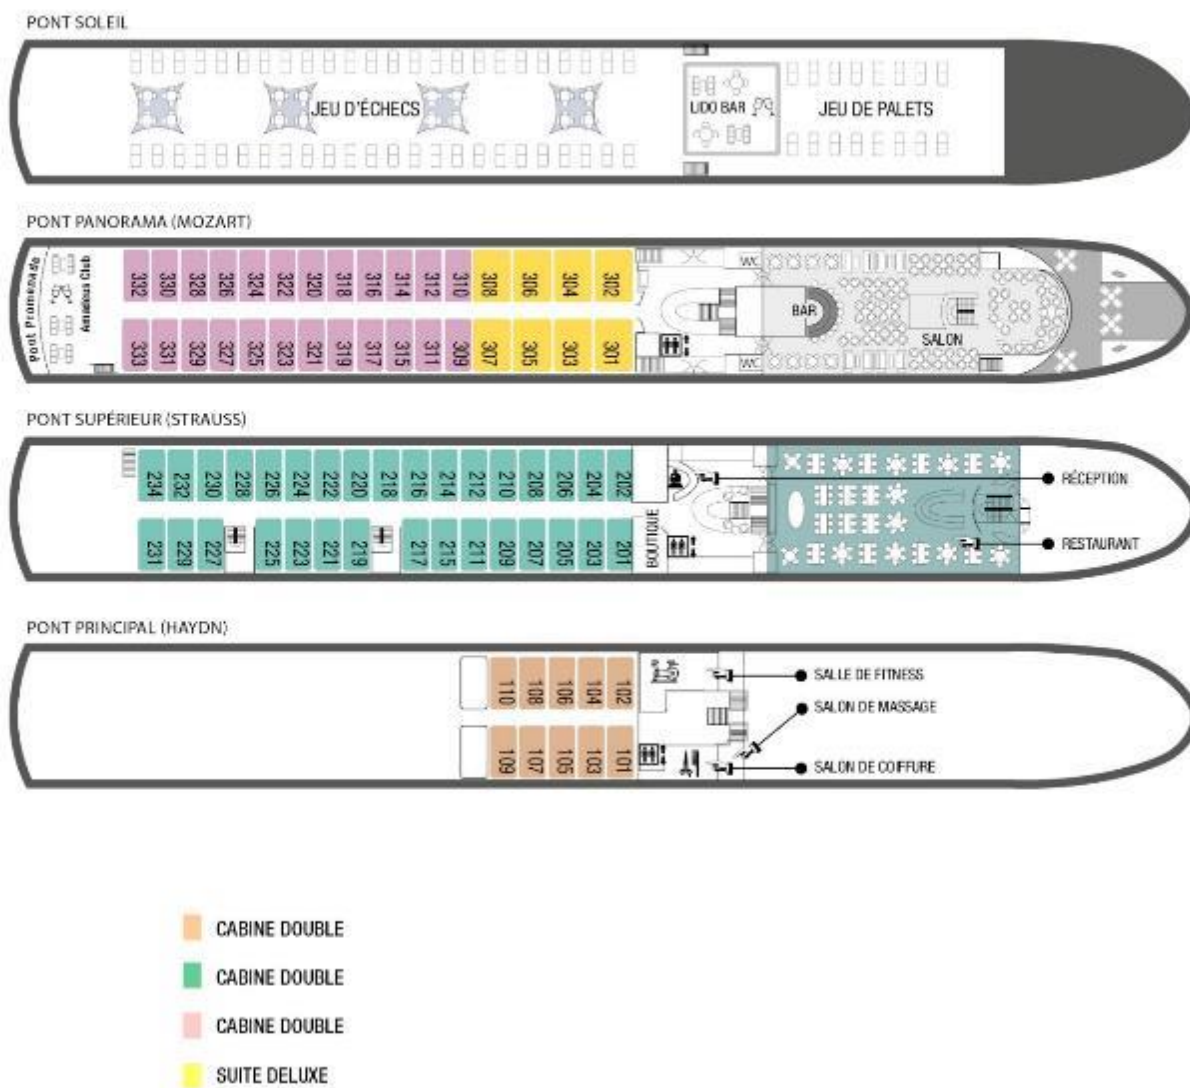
PONT SOLEIL

JEU D'ÉCHECS

LIDO BAR

JEU DE PALETS

PONT PANORAMA (MOZART)

pont Promenade

Amadeus Club

332 330 328 326 324 322 320 318 316 314 312 310 308 306 304 302

333 331 329 327 325 323 321 319 317 315 311 309 307 305 303 301

WC

BAR

SALON

WC

PONT SUPÉRIEUR (STRAUSS)

234 232 230 228 226 224 222 220 218 216 214 212 210 208 206 204 202

231 229 227 225 223 221 219 217 215 211 209 207 205 203 201

BOUTIQUE

RÉCEPTION

RESTAURANT

PONT PRINCIPAL (HAYDN)

110 108 106 104 102

109 107 105 103 101

SALLE DE FITNESS

SALON DE MASSAGE

SALON DE COIFFURE

CABINE DOUBLE

CABINE DOUBLE

CABINE DOUBLE

SUITE DELUXE